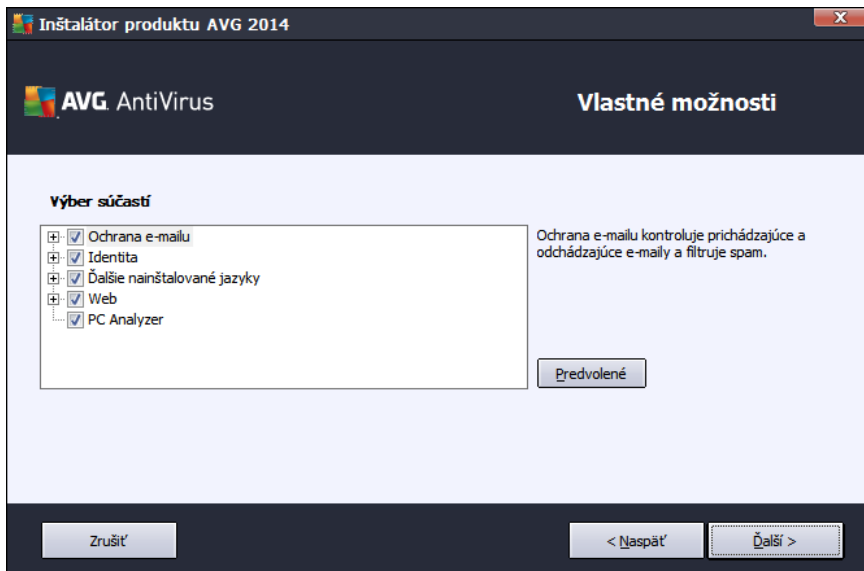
Inštalátor produktu AVG 2014

AVG. AntiVirus

Vlastné možnosti

Výber súčastí

Ochrana e-mailu
Identita
Ďalšie nainštalované jazyky
Web
PC Analyzer

Ochrana e-mailu kontroluje prichádzajúce a odchádzajúce e-maily a filtruje spam.

Predvolené

Zrušiť

< Naspäť

Ďalší >